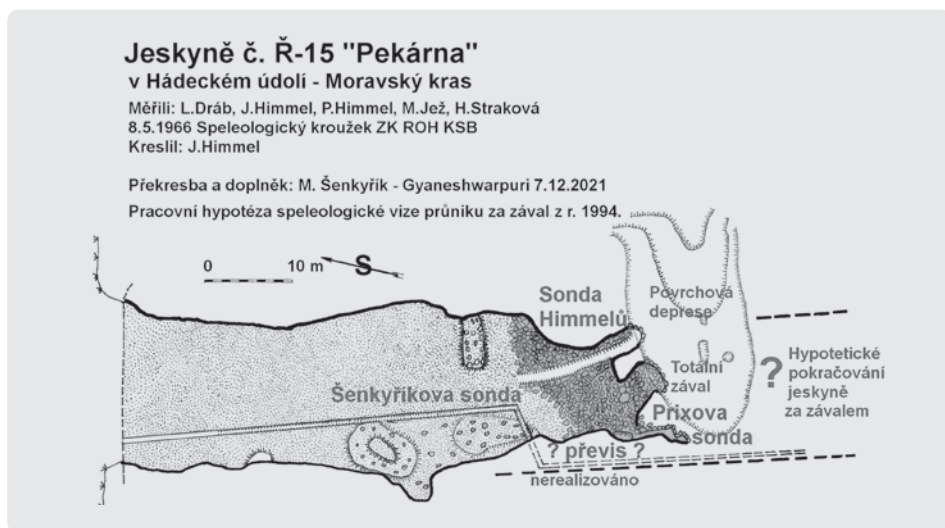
Jeskyně č. Ř-15 "Pekárna"
v Hádeckém údolí - Moravský kras
Měřili: L.Dráb, J.Himmel, P.Himmel, M.Jež, H.Straková
8.5.1966 Speleologický kroužek ZK ROH KSB
Kreslil: J.Himmel

Překresba a doplněk: M. Šenkyřík - Gyaneshwarpuri 7.12.2021
Pracovní hypotéza speleologické vize průniku za zával z r. 1994.

0 10 m S

Sonda Himmelů

Povrchová deprese

Totalní zával

?

Hypotetické pokračování jeskyně za závalem

Šenkyřikova sonda

Prixova sonda

? převis ?

nerealizováno